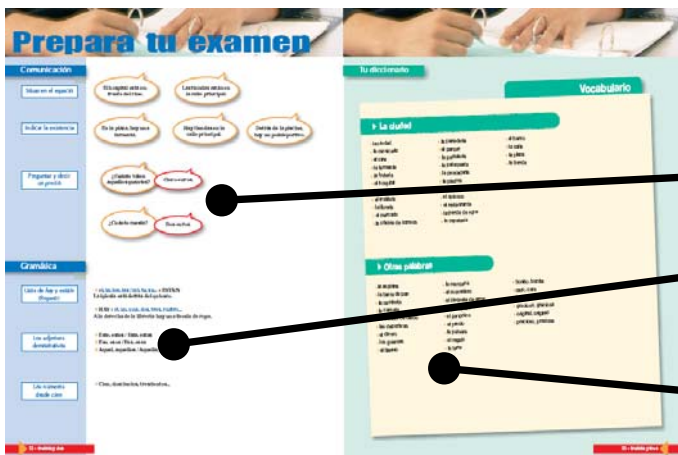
Prepara tu examen

Comunicación

Situar en el espacio

Indicar la existencia

Preguntar y decir un precio

Gramática

Los adjetivos demostrativos

Los números desde cien

Tu diccionario

Vocabulario

La ciudad

Otras palabras